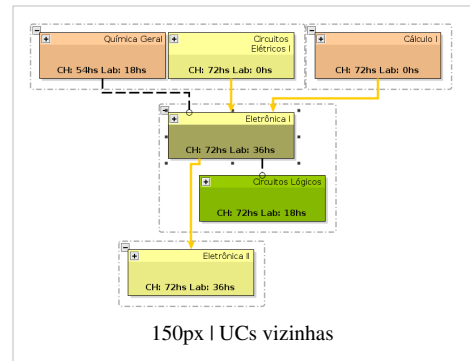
Química Geral
CH: 54hs Lab: 18hs

Circuitos Elétricos I
CH: 72hs Lab: 0hs

Cálculo I
CH: 72hs Lab: 0hs

Eletrônica I
CH: 72hs Lab: 36hs

Circuitos Lógicos
CH: 72hs Lab: 18hs

Eletrônica II
CH: 72hs Lab: 36hs

150px | UCs vizinhas